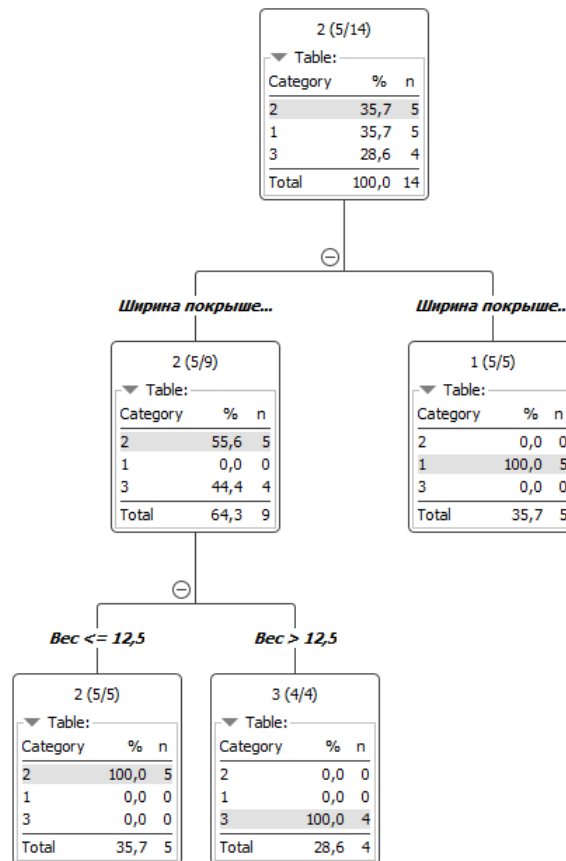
2 (5/14)

Table:

| Category | % | n |
|---|---|---|
| 2 | 35,7 | 5 |
| 1 | 35,7 | 5 |
| 3 | 28,6 | 4 |
| Total | 100,0 | 14 |

Ширина покрыше...

Ширина покрыше...

2 (5/9)

Table:

| Category | % | n |
|---|---|---|
| 2 | 55,6 | 5 |
| 1 | 0,0 | 0 |
| 3 | 44,4 | 4 |
| Total | 64,3 | 9 |

1 (5/5)

Table:

| Category | % | n |
|---|---|---|
| 2 | 0,0 | 0 |
| 1 | 100,0 | 5 |
| 3 | 0,0 | 0 |
| Total | 35,7 | 5 |

Вес <= 12,5

Вес > 12,5

2 (5/5)

Table:

| Category | % | n |
|---|---|---|
| 2 | 100,0 | 5 |
| 1 | 0,0 | 0 |
| 3 | 0,0 | 0 |
| Total | 35,7 | 5 |

3 (4/4)

Table:

| Category | % | n |
|---|---|---|
| 2 | 0,0 | 0 |
| 1 | 0,0 | 0 |
| 3 | 100,0 | 4 |
| Total | 28,6 | 4 |